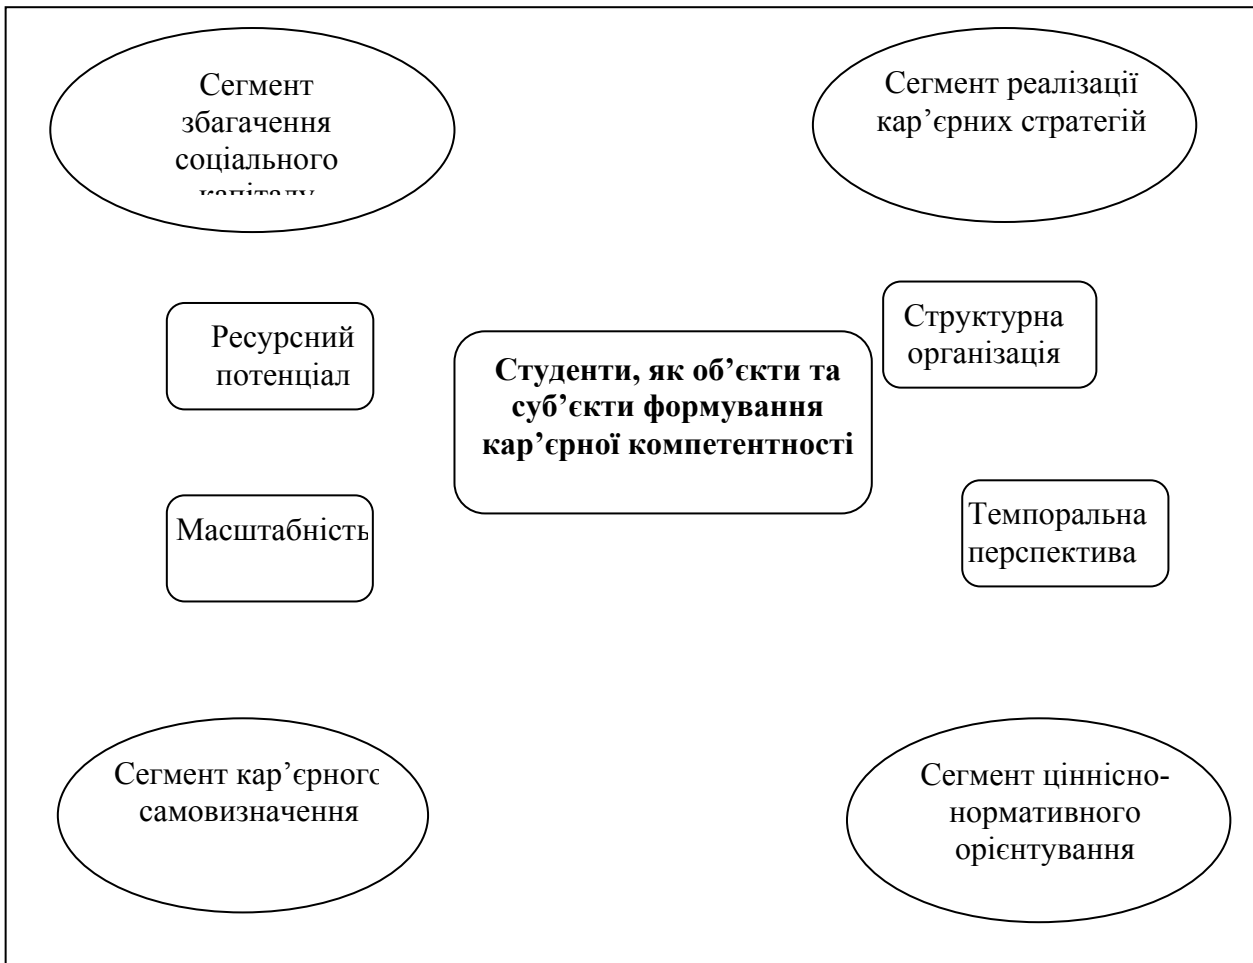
Сегмент збагачення соціального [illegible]

Сегмент реалізації кар'єрних стратегій

Ресурсний потенціал

Студенти, як об'єкти та суб'єкти формування кар'єрної компетентності

Структурна організація

Масштабність

Темпоральна перспектива

Сегмент кар'єрного самовизначення

Сегмент ціннісно-нормативного орієнтування